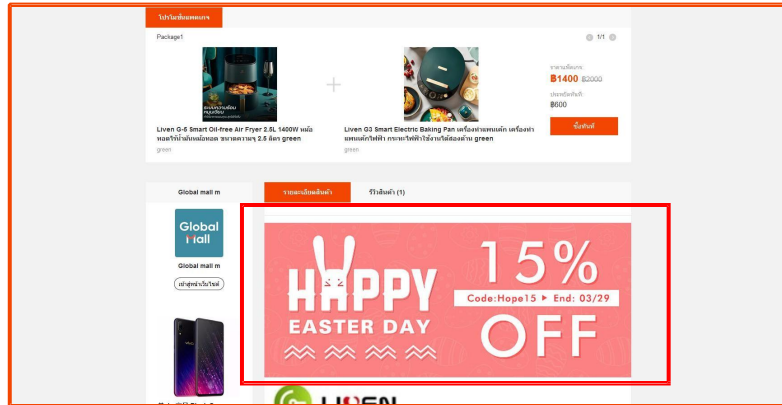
โปรโมชั่นแพคเกจ

Package1

1/1

Liven G-5 Smart Oil-free Air Fryer 2.5L 1400W หม้อทอดไร้น้ำมันหม้อทอด ขนาดความจุ 2.5 ลิตร green

green

Liven G3 Smart Electric Baking Pan เครื่องทำแพนเค้ก เครื่องทำแพนเค้กไฟฟ้า กระทะไฟฟ้าใช้งานได้สองด้าน green

green

ราคาแพ็คเกจ

฿1400 ฿2000

ประหยัดทันที

฿600

ซื้อทันที

Global mall m

รายละเอียดสินค้า

รีวิวสินค้า (1)

Global Mall

Global mall m

เข้าสู่หน้าร้านค้า

HAPPY EASTER DAY

15% OFF

Code:Hope15 End: 03/29